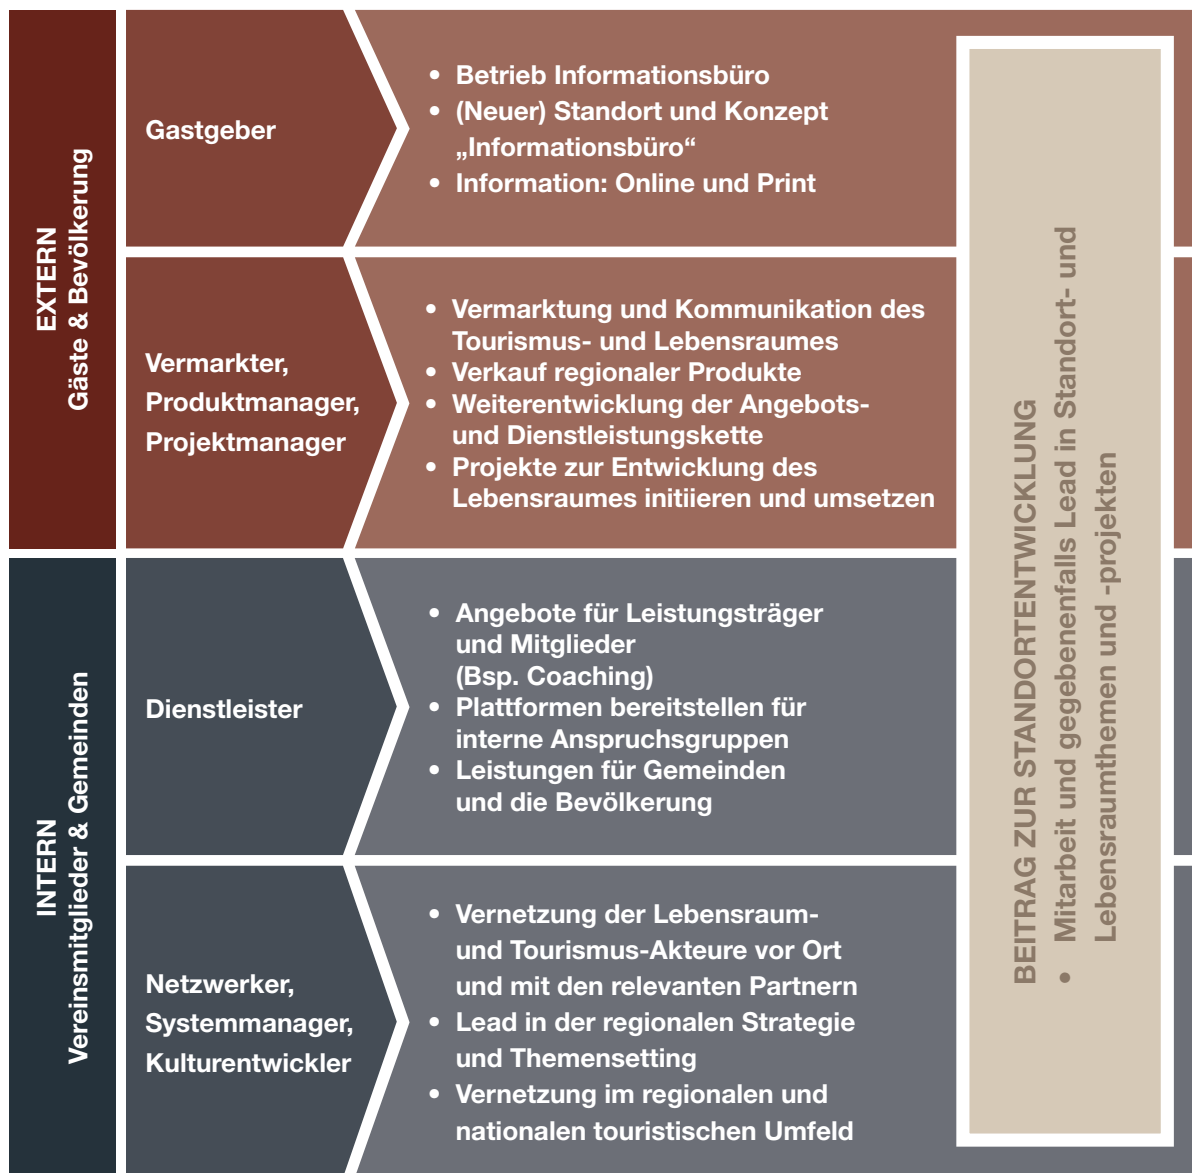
EXTERN
Gäste & Bevölkerung

Gastgeber

• Betrieb Informationsbüro
• (Neuer) Standort und Konzept „Informationsbüro“
• Information: Online und Print

Vermarkter, Produktmanager, Projektmanager

• Vermarktung und Kommunikation des Tourismus- und Lebensraumes
• Verkauf regionaler Produkte
• Weiterentwicklung der Angebots- und Dienstleistungskette
• Projekte zur Entwicklung des Lebensraumes initiieren und umsetzen

INTERN
Vereinsmitglieder & Gemeinden

Dienstleister

• Angebote für Leistungsträger und Mitglieder (Bsp. Coaching)
• Plattformen bereitstellen für interne Anspruchsgruppen
• Leistungen für Gemeinden und die Bevölkerung

Netzwerker, Systemmanager, Kulturentwickler

• Vernetzung der Lebensraum- und Tourismus-Akteure vor Ort und mit den relevanten Partnern
• Lead in der regionalen Strategie und Themensetting
• Vernetzung im regionalen und nationalen touristischen Umfeld

BEITRAG ZUR STANDORTENTWICKLUNG
• Mitarbeit und gegebenenfalls Lead in Standort- und Lebensraumthemen und -projekten